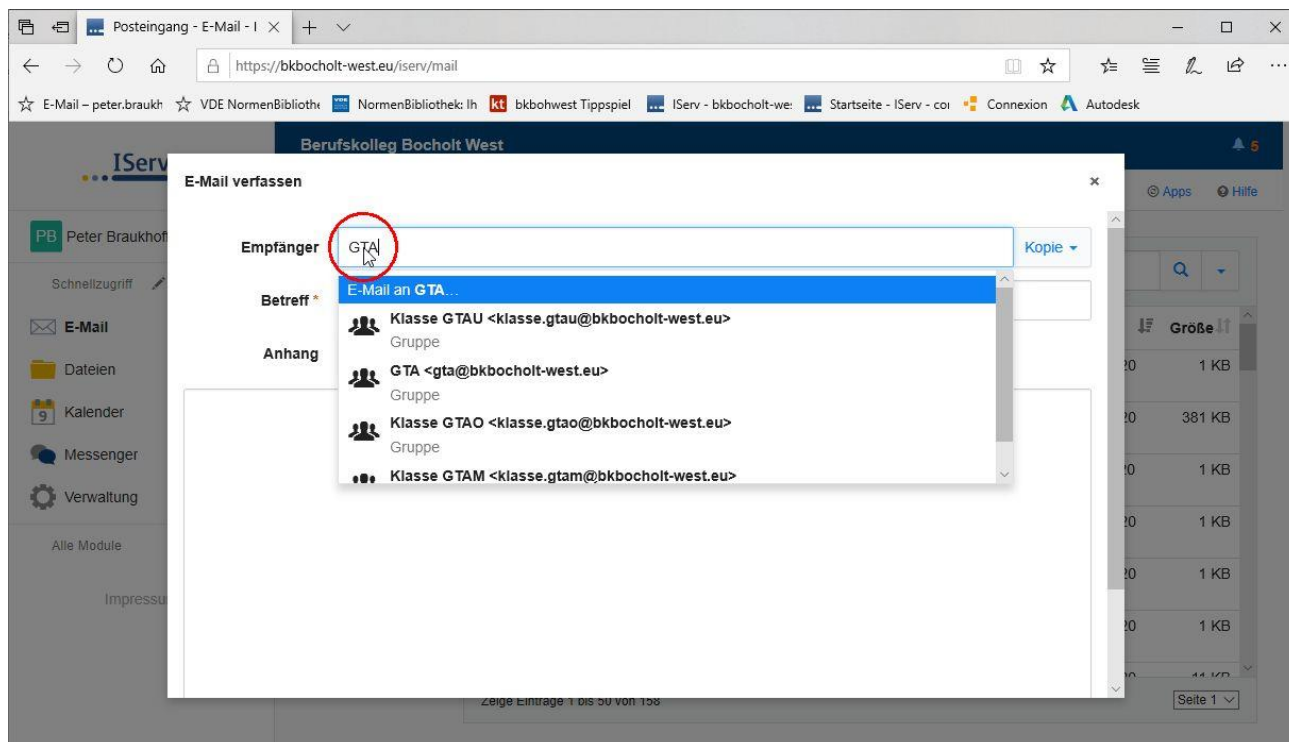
Posteingang - E-Mail - I ×

https://bkbocholt-west.eu/iserv/mail

E-Mail – peter.braukh  VDE NormenBibliothe  NormenBibliothek: Ih  bkbohwest Tippspiel  IServ - bkbocholt-we  Startseite - IServ - coı  Connexion  Autodesk

IServ

Berufskolleg Bocholt West

5

PB Peter Braukhof

Schnellzugriff

E-Mail

Dateien

Kalender

Messenger

Verwaltung

Alle Module

Impressu

Apps  Hilfe

Größe

20 1 KB
20 381 KB
20 1 KB
20 1 KB
20 1 KB
20 1 KB
11 KB

Zeige Einträge 1 bis 50 von 158

Seite 1

E-Mail verfassen ×

Empfänger GTA

Kopie

Betreff *

Anhang

E-Mail an GTA...

Klasse GTAU <klasse.gtau@bkbocholt-west.eu>
Gruppe

GTA <gta@bkbocholt-west.eu>
Gruppe

Klasse GTAO <klasse.gtao@bkbocholt-west.eu>
Gruppe

Klasse GTAM <klasse.gtam@bkbocholt-west.eu>